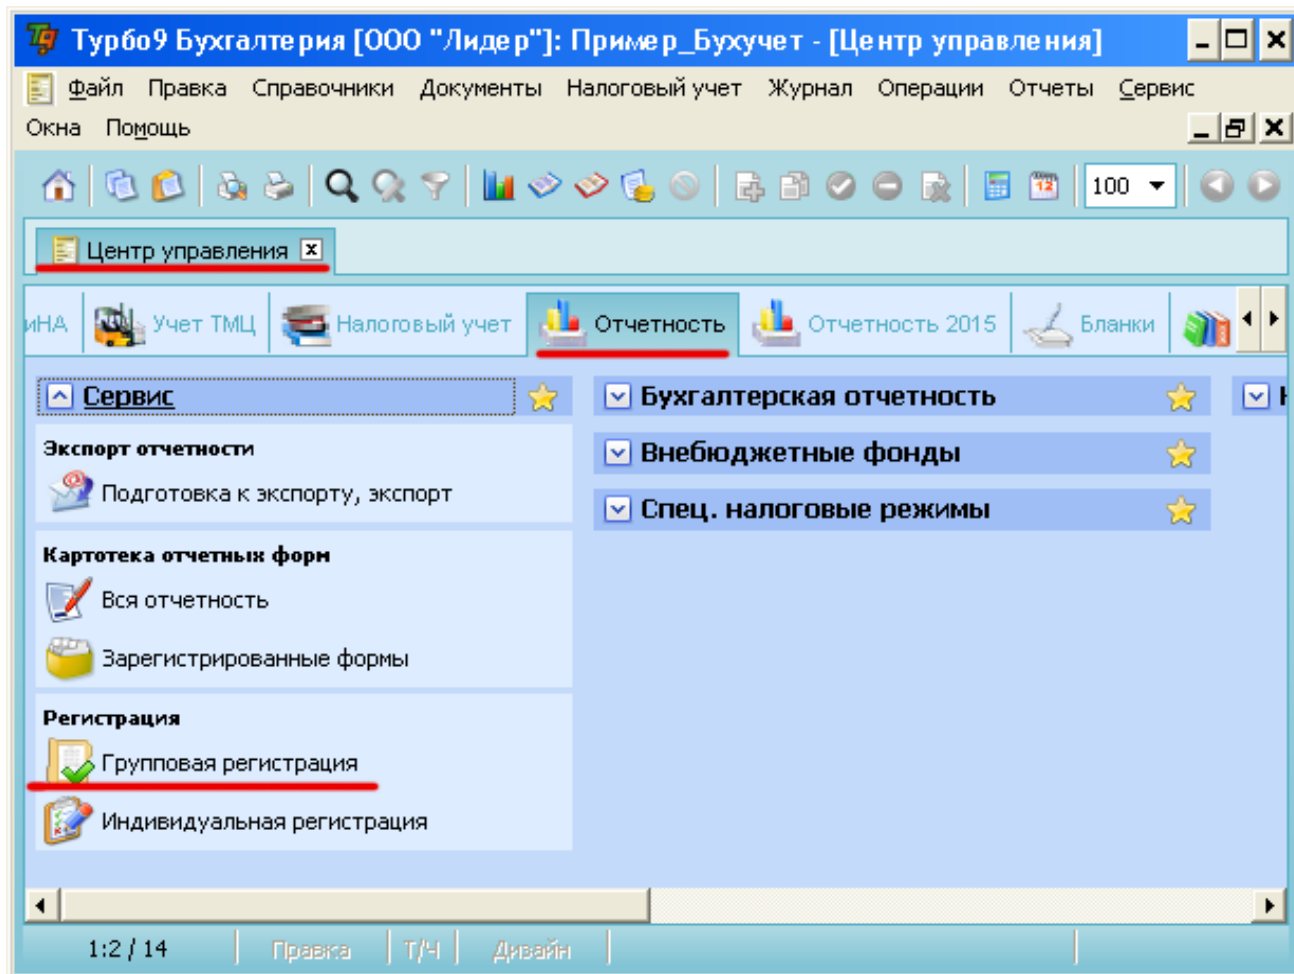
Турбо9 Бухгалтерия [ООО "Лидер"]: Пример_Бухучет - [Центр управления]

Файл Правка Справочники Документы Налоговый учет Журнал Операции Отчеты Сервис Окна Помощь

100

Центр управления

иНА Учет ТМЦ Налоговый учет Отчетность Отчетность 2015 Бланки

Сервис

Экспорт отчетности

Подготовка к экспорту, экспорт

Картотека отчетных форм

Вся отчетность

Зарегистрированные формы

Регистрация

Групповая регистрация

Индивидуальная регистрация

Бухгалтерская отчетность

Внебюджетные фонды

Спец. налоговые режимы

1:2 / 14 Правка Т/Ч Дизайн